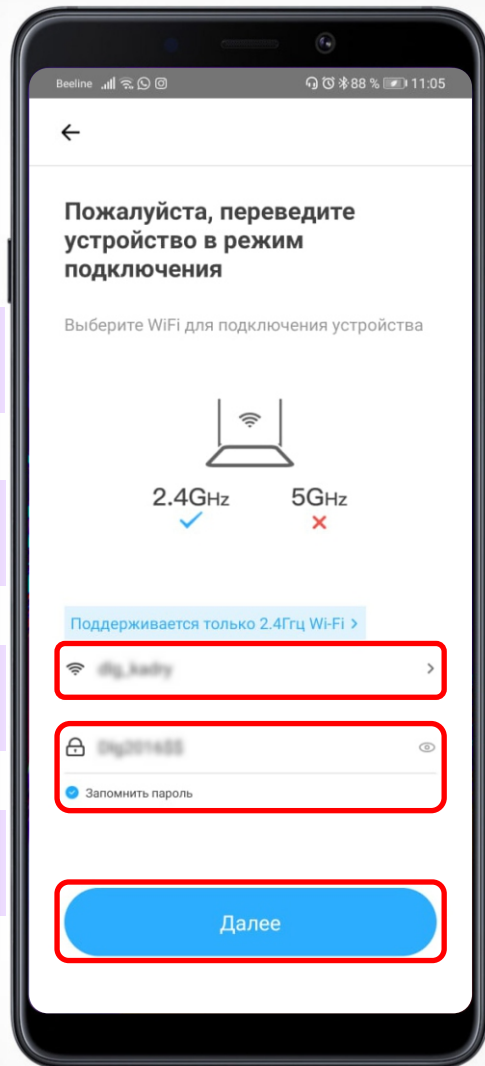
Beeline 88 % 11:05

←

Пожалуйста, переведите устройство в режим подключения

Выберите WiFi для подключения устройства

2.4GHz ✓
5GHz ✗

Поддерживается только 2.4Ггц Wi-Fi >

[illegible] >

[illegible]

Запомнить пароль

Далее